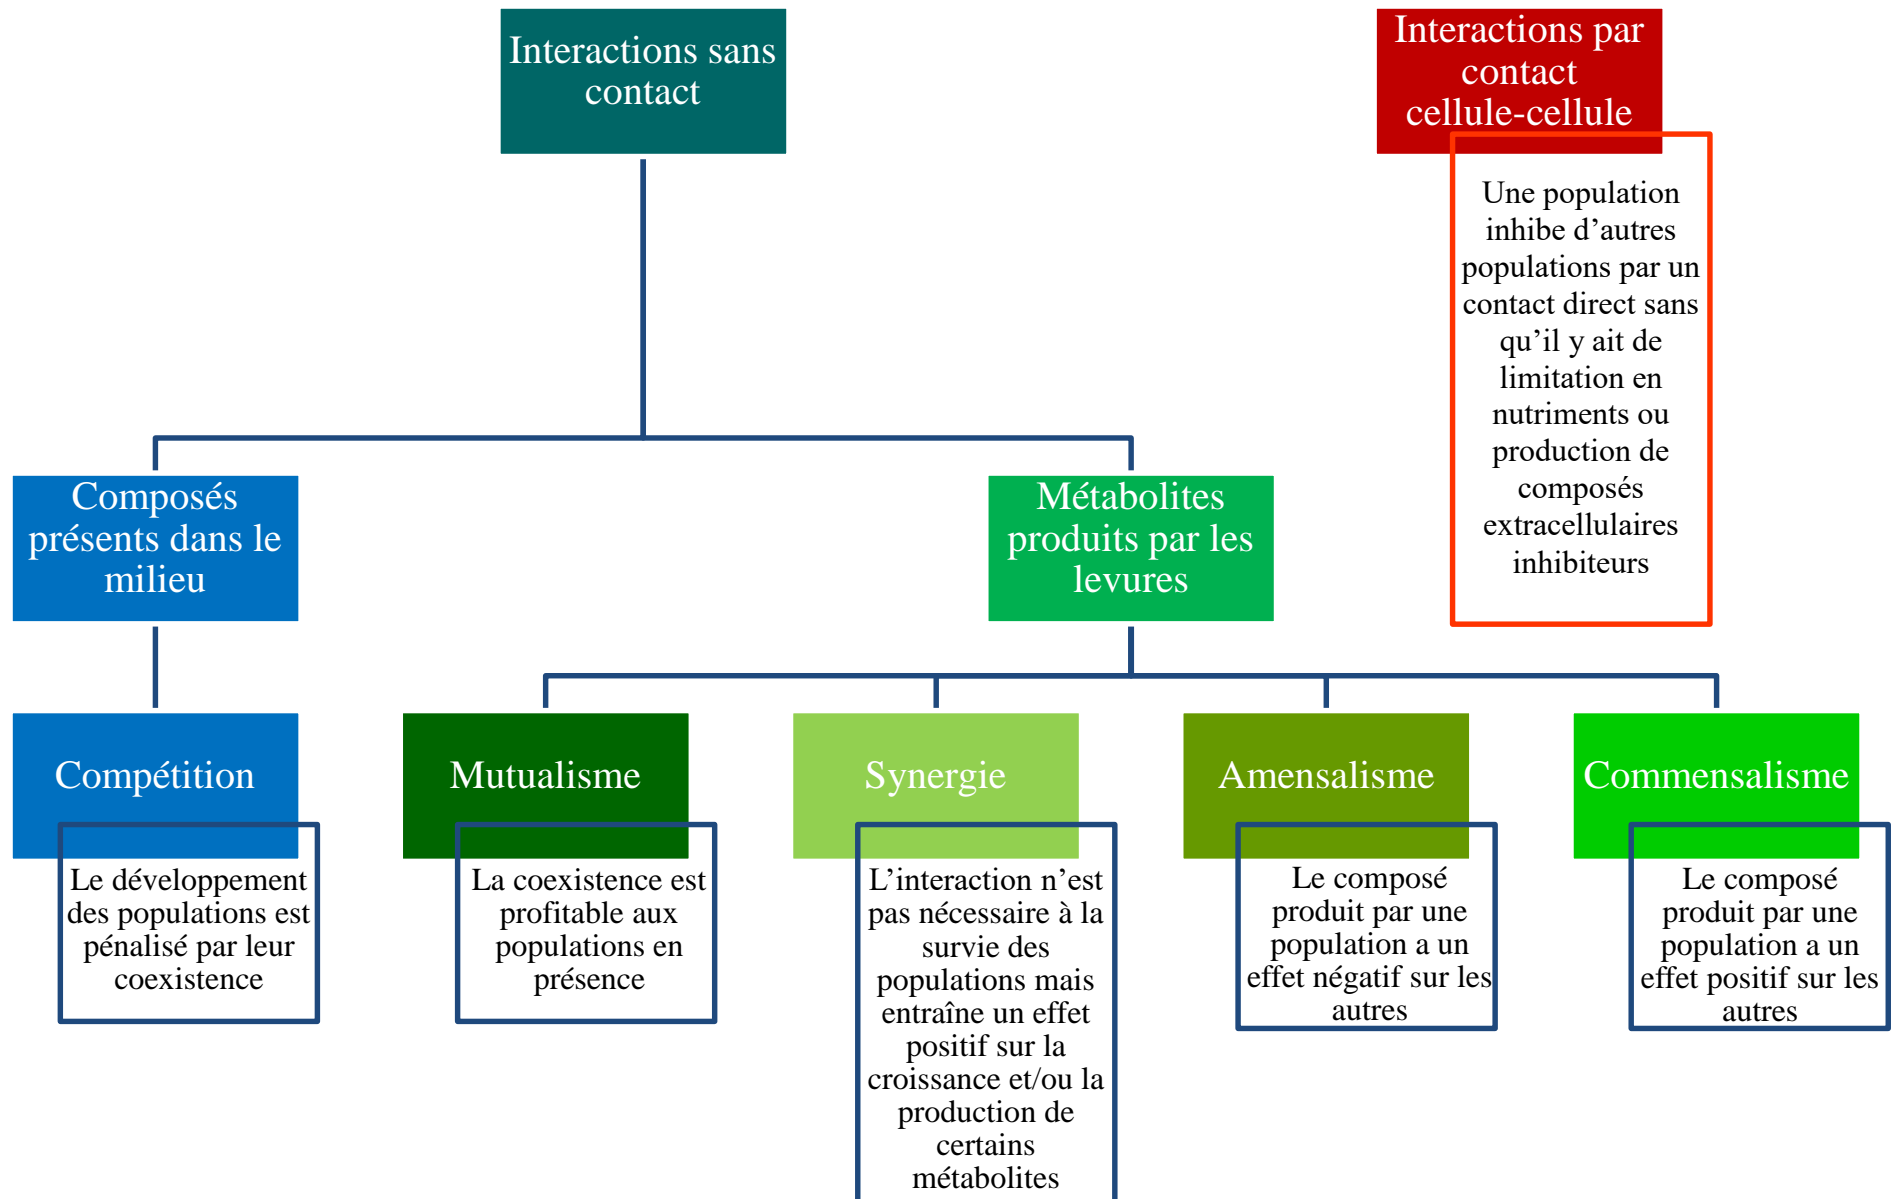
Interactions sans contact

Interactions par contact cellule-cellule

Une population inhibe d’autres populations par un contact direct sans qu’il y ait de limitation en nutriments ou production de composés extracellulaires inhibiteurs

Composés présents dans le milieu

Métabolites produits par les levures

Compétition

Le développement des populations est pénalisé par leur coexistence

Mutualisme

La coexistence est profitable aux populations en présence

Synergie

L’interaction n’est pas nécessaire à la survie des populations mais entraîne un effet positif sur la croissance et/ou la production de certains métabolites

Amensalisme

Le composé produit par une population a un effet négatif sur les autres

Commensalisme

Le composé produit par une population a un effet positif sur les autres